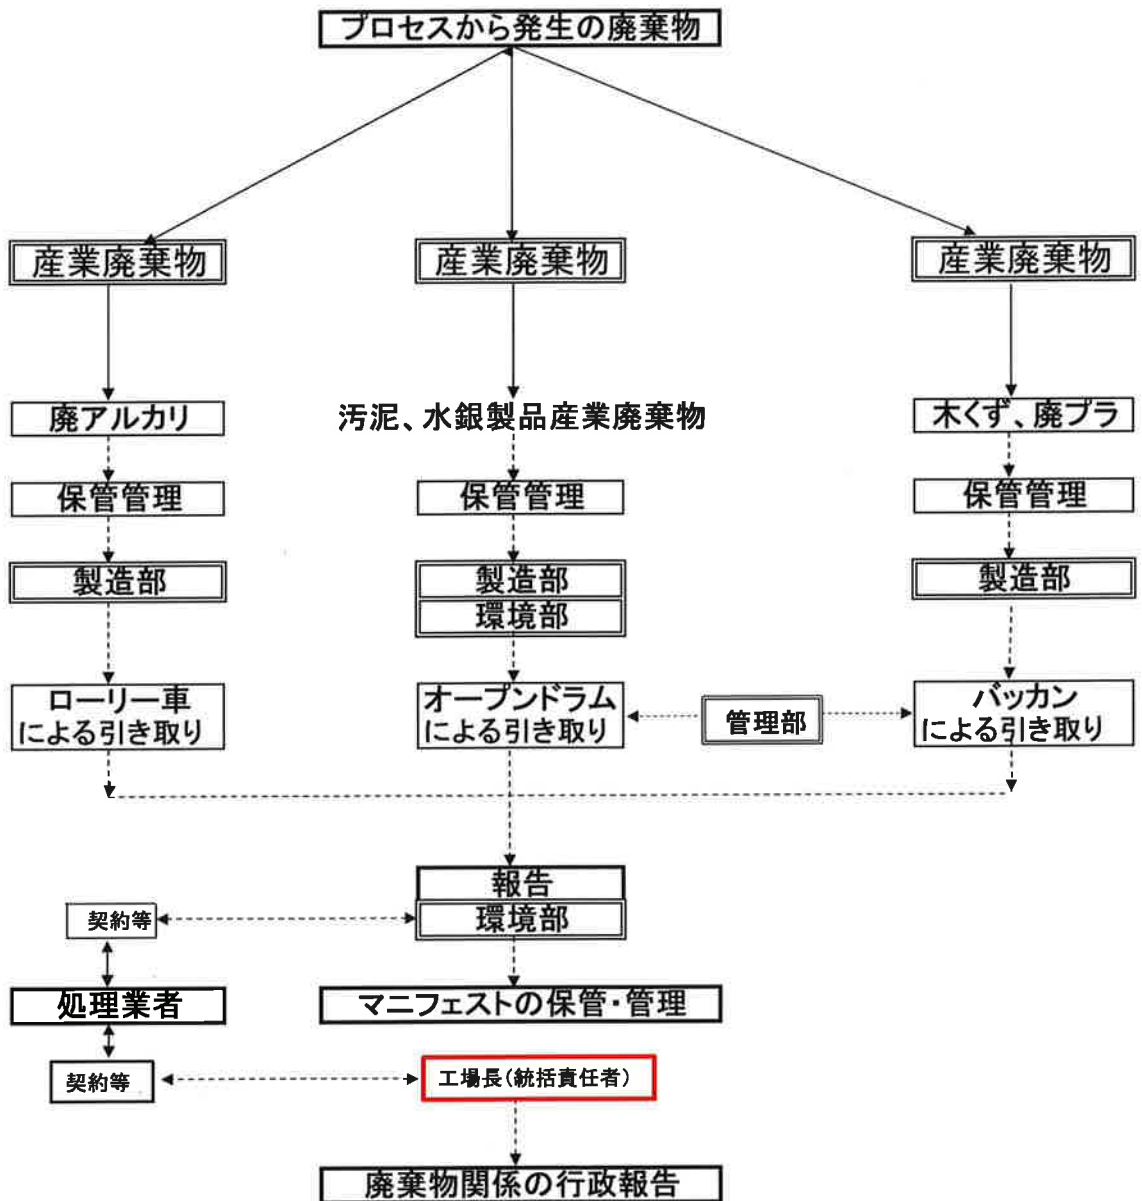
プロセスから発生の廃棄物

産業廃棄物

産業廃棄物

産業廃棄物

廃アルカリ

汚泥、水銀製品産業廃棄物

木くず、廃プラ

保管管理

保管管理

保管管理

製造部

製造部
環境部

製造部

ローリー車
による引き取り

オープンドラム
による引き取り

管理部

バッカン
による引き取り

報告
環境部

契約等

処理業者

マニフェストの保管・管理

契約等

工場長（統括責任者）

廃棄物関係の行政報告